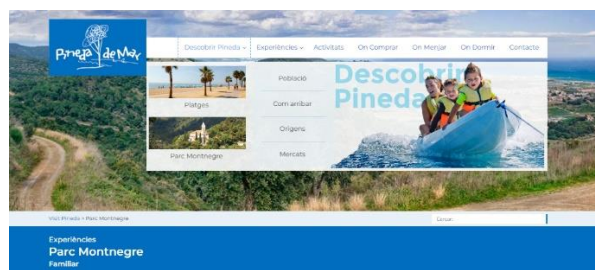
Pineda de Mar

Descobrir Pineda ⌄ Experiències ⌄ Activitats On Comprar On Menjar On Dormir Contacte

Platges

Parc Montnegre

Població

Com arribar

Orígens

Mercats

Descobrir Pineda

Visit Pineda > Parc Montnegre

Cercar

Experiències

Parc Montnegre

Familiar